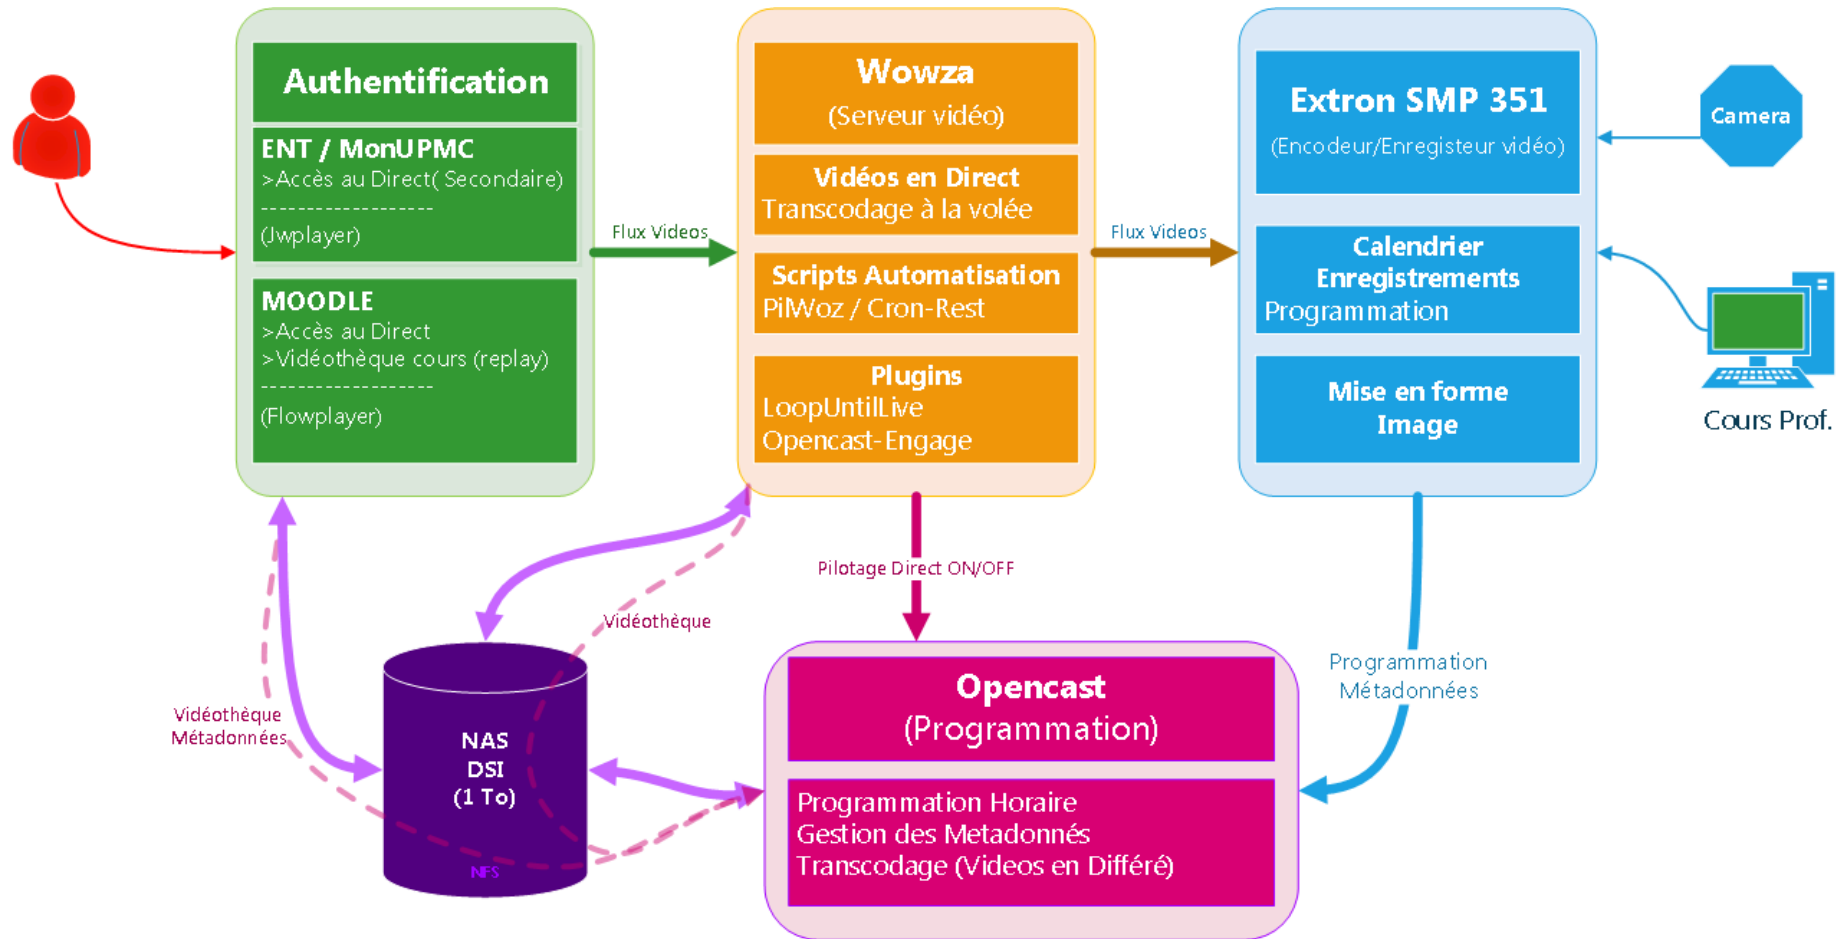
Authentification

ENT / MonUPMC
>Accès au Direct( Secondaire)
-----------------
(Jwplayer)

MOODLE
>Accès au Direct
>Vidéothèque cours (replay)
-----------------
(Flowplayer)

Flux Videos

Wowza
(Serveur vidéo)

Vidéos en Direct
Transcodage à la volée

Scripts Automatisation
PiWoz / Cron-Rest

Plugins
LoopUntilLive
Opencast-Engage

Flux Videos

Extron SMP 351
(Encodeur/Enregisteur vidéo)

Camera

Calendrier
Enregistrements
Programmation

Mise en forme
Image

Cours Prof.

Pilotage Direct ON/OFF

Vidéothèque

Vidéothèque
Métadonnées

NAS
DSI
(1 To)
NFS

Programmation
Métadonnées

Opencast
(Programmation)

Programmation Horaire
Gestion des Metadonnés
Transcodage (Videos en Différé)